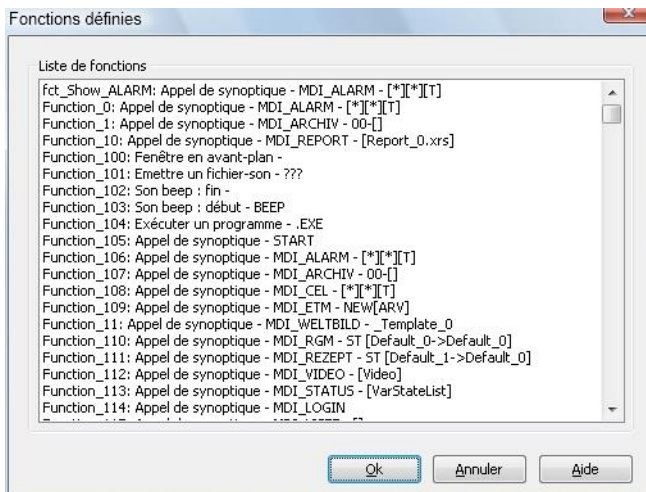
Fonctions définies

Liste de fonctions

fct_Show_ALARM: Appel de synoptique - MDI_ALARM - [*][*][T]
Function_0: Appel de synoptique - MDI_ALARM - [*][*][T]
Function_1: Appel de synoptique - MDI_ARCHIV - 00-[]
Function_10: Appel de synoptique - MDI_REPORT - [Report_0.xrs]
Function_100: Fenêtre en avant-plan -
Function_101: Emettre un fichier-son - ???
Function_102: Son beep : fin -
Function_103: Son beep : début - BEEP
Function_104: Exécuter un programme - .EXE
Function_105: Appel de synoptique - START
Function_106: Appel de synoptique - MDI_ALARM - [*][*][T]
Function_107: Appel de synoptique - MDI_ARCHIV - 00-[]
Function_108: Appel de synoptique - MDI_CEL - [*][*][T]
Function_109: Appel de synoptique - MDI_ETM - NEW[ARV]
Function_11: Appel de synoptique - MDI_WELTBILD - _Template_0
Function_110: Appel de synoptique - MDI_RGM - ST [Default_0->Default_0]
Function_111: Appel de synoptique - MDI_REZEPT - ST [Default_1->Default_0]
Function_112: Appel de synoptique - MDI_VIDEO - [Video]
Function_113: Appel de synoptique - MDI_STATUS - [VarStateList]
Function_114: Appel de synoptique - MDI_LOGIN
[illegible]

Ok Annuler Aide